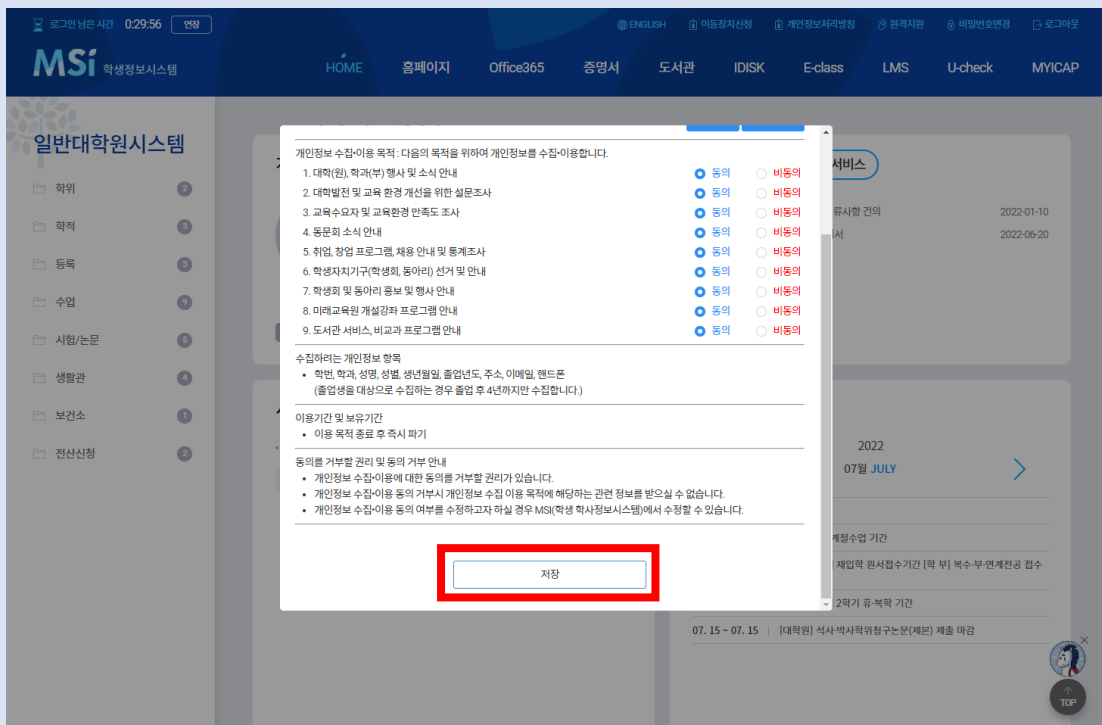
로그인 남은 시간 0:29:56 연장

ENGLISH 이동장치신청 개인정보처리방침 권리지원 비밀번호변경 로그아웃

MSi 학생정보시스템

HOME 홈페이지 Office365 증명서 도서관 IDISK E-class LMS U-check MYICAP

일반대학원시스템

학위 2
학적 3
등록 3
수업 9
시험/논문 5
생활관 4
보건소 1
전산신청 2

개인정보 수집•이용 목적 : 다음의 목적을 위하여 개인정보를 수집•이용합니다.

| | | |
|---|---|---|
| 1. 대학(원), 학과(부) 행사 및 소식 안내 | 동의 | 비동의 |
| 2. 대학발전 및 교육 환경 개선을 위한 설문조사 | 동의 | 비동의 |
| 3. 교육수요자 및 교육환경 만족도 조사 | 동의 | 비동의 |
| 4. 동문회 소식 안내 | 동의 | 비동의 |
| 5. 취업, 창업 프로그램, 채용 안내 및 통계조사 | 동의 | 비동의 |
| 6. 학생자치기구(학생회, 동아리) 선거 및 안내 | 동의 | 비동의 |
| 7. 학생회 및 동아리 홍보 및 행사 안내 | 동의 | 비동의 |
| 8. 미래교육원 개설강좌 프로그램 안내 | 동의 | 비동의 |
| 9. 도서관 서비스, 비교과 프로그램 안내 | 동의 | 비동의 |

수집하려는 개인정보 항목
• 학번, 학과, 성명, 성별, 생년월일, 졸업년도, 주소, 이메일, 핸드폰
(졸업생을 대상으로 수집하는 경우 졸업 후 4년까지만 수집합니다.)

이용기간 및 보유기간
• 이용 목적 종료 후 즉시 파기

동의를 거부할 권리 및 동의 거부 안내
• 개인정보 수집•이용에 대한 동의를 거부할 권리가 있습니다.
• 개인정보 수집•이용 동의 거부시 개인정보 수집 이용 목적에 해당하는 관련 정보를 받으실 수 없습니다.
• 개인정보 수집•이용 동의 여부를 수정하고자 하실 경우 MSI(학생 학사정보시스템)에서 수정할 수 있습니다.

저장

서비스
유사항 건의 2022-01-10
서 2022-06-20

2022
07월 JULY

계절수업 기간
재입학 원서접수기간 [학 부] 복수·부·연계전공 접수
2학기 휴·복학 기간
07. 15 ~ 07. 15 | [대학원] 석사·박사학위청구논문(제본) 제출 마감

TOP